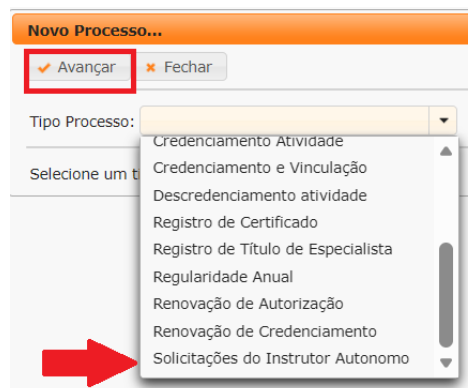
Novo Processo...

Avançar
Fechar

Tipo Processo:

Selecione um t

Credenciamento Atividade
Credenciamento e Vinculação
Descredenciamento atividade
Registro de Certificado
Registro de Título de Especialista
Regularidade Anual
Renovação de Autorização
Renovação de Credenciamento
Solicitações do Instrutor Autonomo